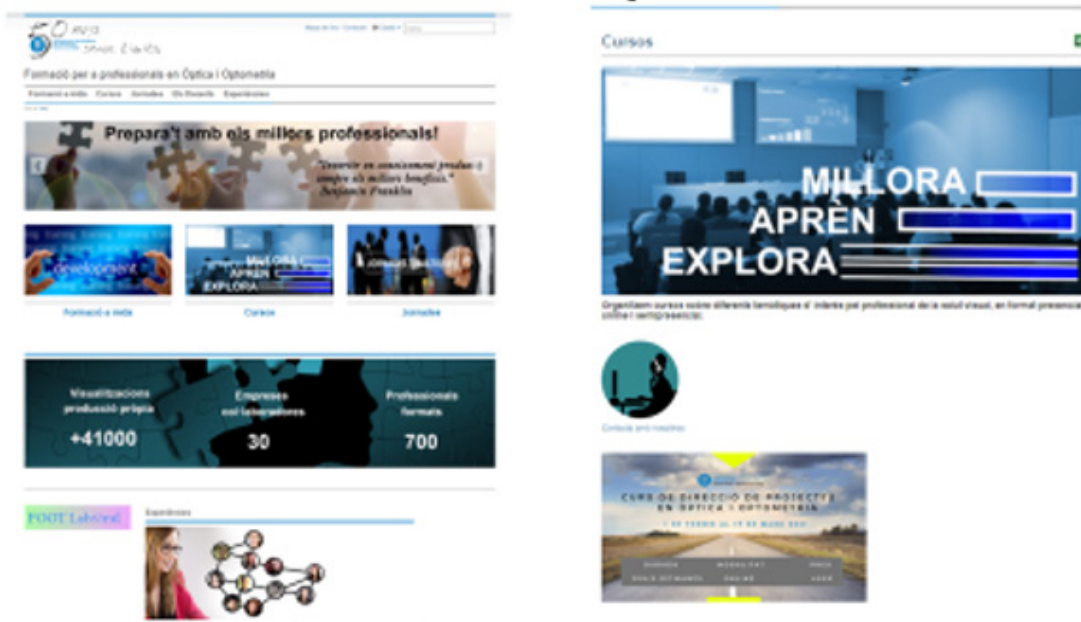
50 anys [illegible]

Formació per a professionals en Òptica i Optometria

Formació a mida Cursos Jornades Els Docents Experiències

Prepara't amb els millors professionals!

"Invertir en coneixement produeix sempre els millors beneficis." Benjamin Franklin

development

MILLORA APRÈN EXPLORA

Formació a mida

Cursos

Jornades

Visualitzacions producció pròpia +41000

Empreses col·laboradores 30

Professionals formats 700

FOOT Lab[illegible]

Experiències

Cursos

MILLORA
APRÈN
EXPLORA

Organitzem cursos sobre diferents temàtiques d' interès pel professional de la salut visual, en format presencial, online i semipresencial.

Contacta amb nosaltres

CURS DE DIRECCIÓ DE PROJECTES EN ÒPTICA I OPTOMETRIA

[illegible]

DURADA MODALITAT PREU

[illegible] ONLINE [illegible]